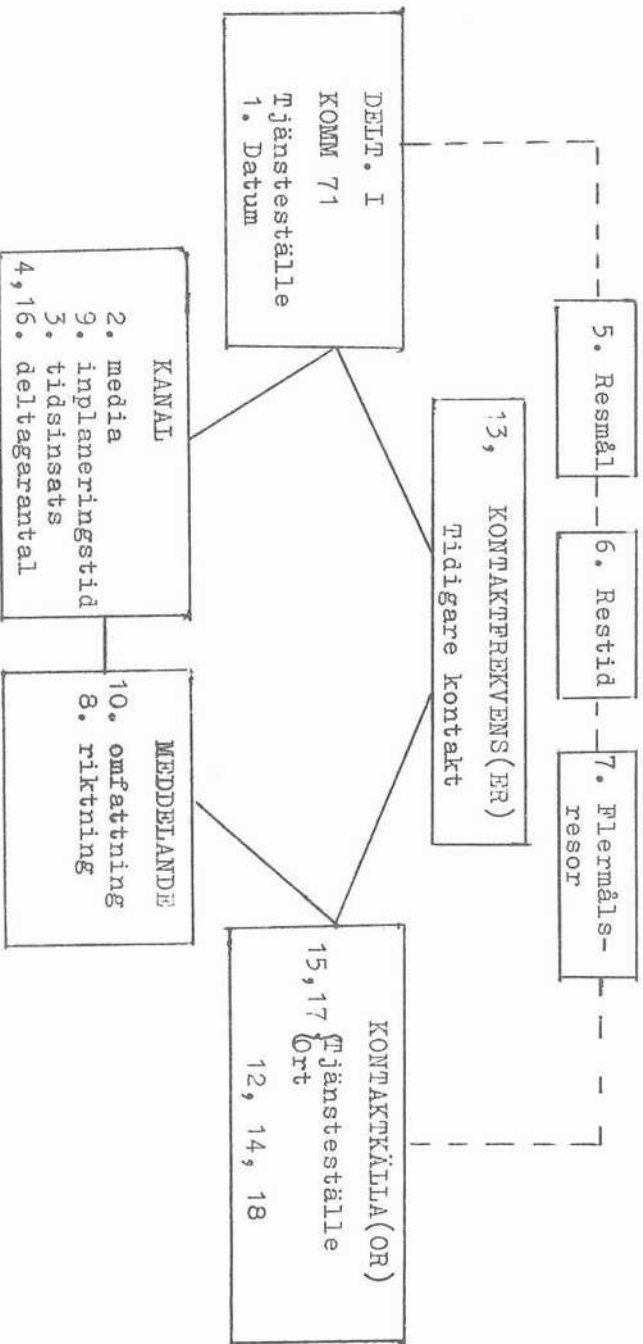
DELT. I
KOMM 71
Tjänsteställe
1. Datum

5. Resmål

6. Restid

7. Flermålsresor

13, KONTAKTFREKVENS(ER)
Tidigare kontakt

KANAL
2. media
9. inplaneringstid
3. tidsinsats
4,16. deltagarantal

MEDDELANDE
10. omfattning
8. riktning

KONTAKTKÄLLA(OR)
15,17 {Tjänsteställe
Ort
12, 14, 18